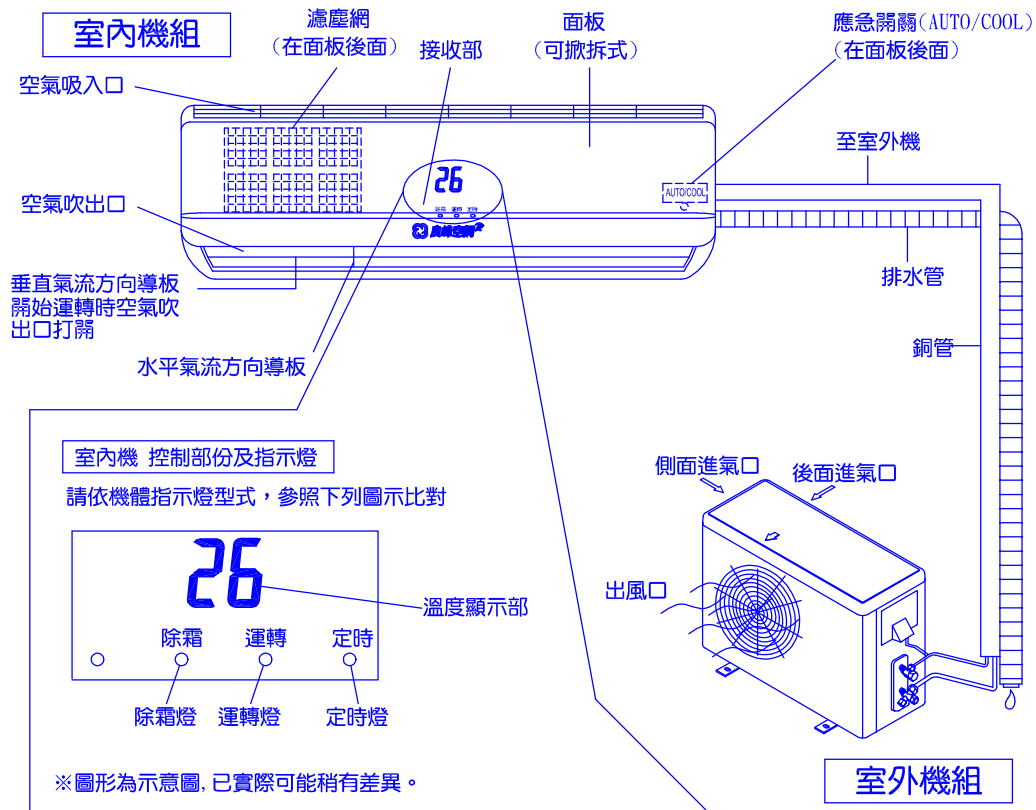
室內機組

濾塵網
（在面板後面）

接收部

面板
（可掀拆式）

應急開關(AUTO/COOL)
（在面板後面）

空氣吸入口

26

AUTO/COOL

至室外機

空氣吹出口

排水管

垂直氣流方向導板
開始運轉時空氣吹出口打開

銅管

水平氣流方向導板

室內機 控制部份及指示燈

請依機體指示燈型式，參照下列圖示比對

側面進氣口

後面進氣口

26

溫度顯示部

出風口

除霜
運轉
定時

除霜燈
運轉燈
定時燈

※圖形為示意圖, 已實際可能稍有差異。

室外機組